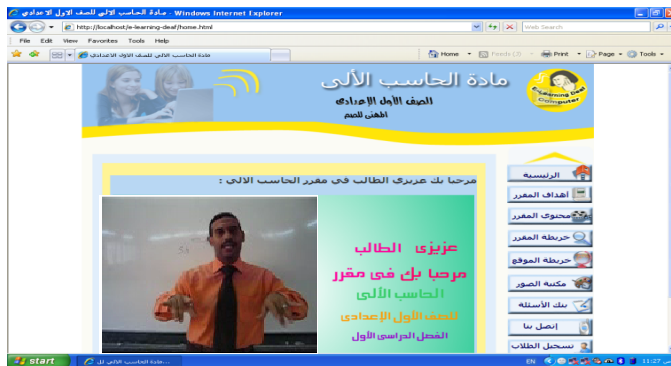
مادة الحاسب الآلى للصف الاول الاعدادى - Windows Internet Explorer

http://localhost/e-learning-deaf/home.html

Web Search

File Edit View Favorites Tools Help

مادة الحاسب الآلى للصف الأول الاعدادى

Home Feeds (J) Print Page Tools

مادة الحاسب الآلى

الصف الأول الإعدادى

المهنى للصم

E-Learning Deaf Computer

مرحبا بك عزيزى الطالب فى مقرر الحاسب الآلى :

عزيزى الطالب

مرحبا بك فى مقرر

الحاسب الآلى

للصف الأول الإعدادى

الفصل الدراسى الأول

الرئيسية

أهداف المقرر

محتوى المقرر

خريطة المقرر

خريطة الموقع

مكتبة الصور

بنك الأسئلة

إتصل بنا

تسجيل الطلاب

start

مادة الحاسب الآلى لل...

EN

11:27